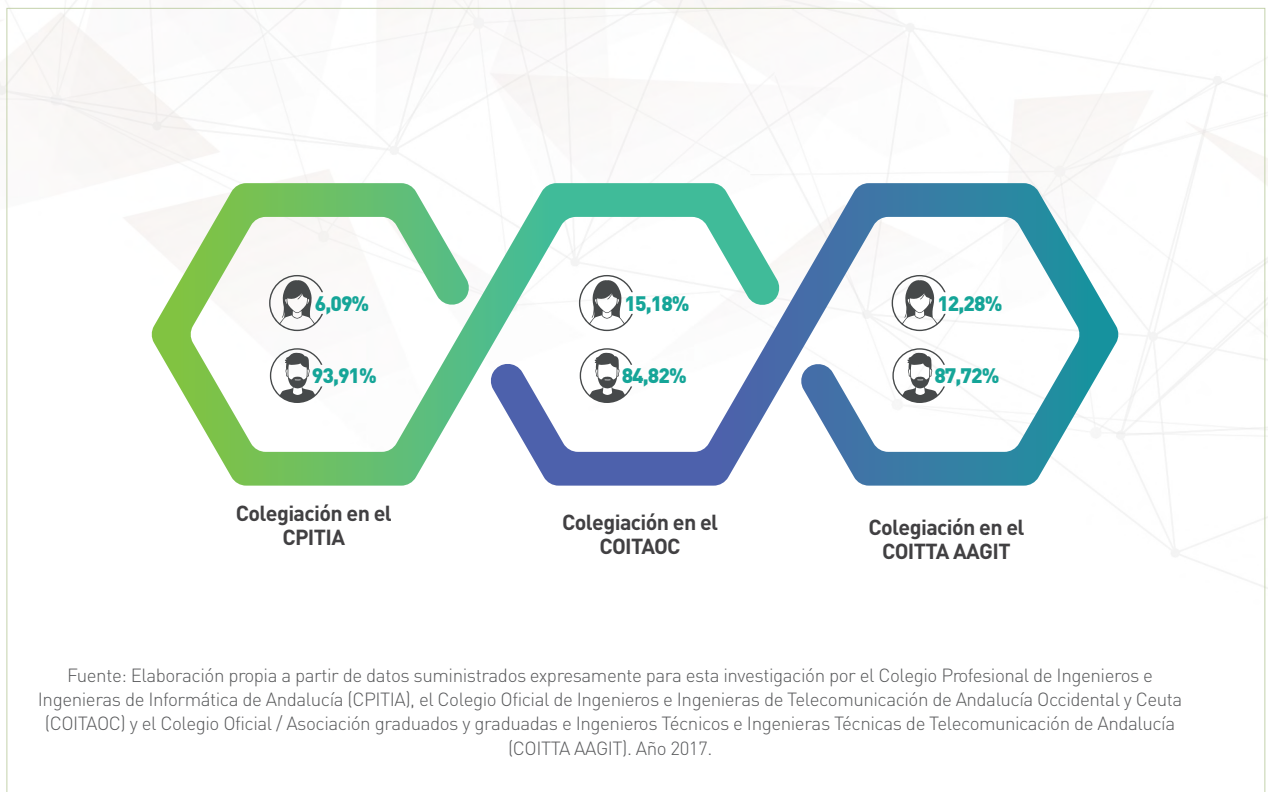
6,09%

93,91%

Colegiación en el CPITIA

15,18%

84,82%

Colegiación en el COITAOC

12,28%

87,72%

Colegiación en el COITTA AAGIT

Fuente: Elaboración propia a partir de datos suministrados expresamente para esta investigación por el Colegio Profesional de Ingenieros e Ingenieras de Informática de Andalucía (CPITIA), el Colegio Oficial de Ingenieros e Ingenieras de Telecomunicación de Andalucía Occidental y Ceuta (COITAOC) y el Colegio Oficial / Asociación graduados y graduadas e Ingenieros Técnicos e Ingenieras Técnicas de Telecomunicación de Andalucía (COITTA AAGIT). Año 2017.